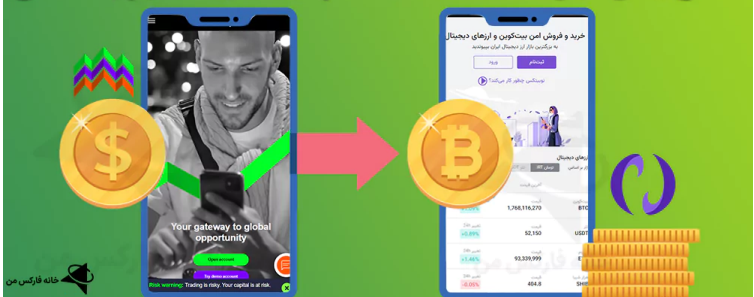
Your gateway to global opportunity

Open account

Try demo account

Risk warning: Trading is risky. Your capital is at risk.

خرید و فروش امن بیت‌کوین و ارزهای دیجیتال

به بزرگترین بازار ارز دیجیتال ایران بپیوندید

ثبت‌نام

ورود

نوبیتکس چطور کار می‌کند؟

ارزهای دیجیتال

BTC 1,768,116,270

USDT +0.89% 52,150

+1.46% 93,339,999

-0.05% 404.8

SHIB

خانه فارکس من